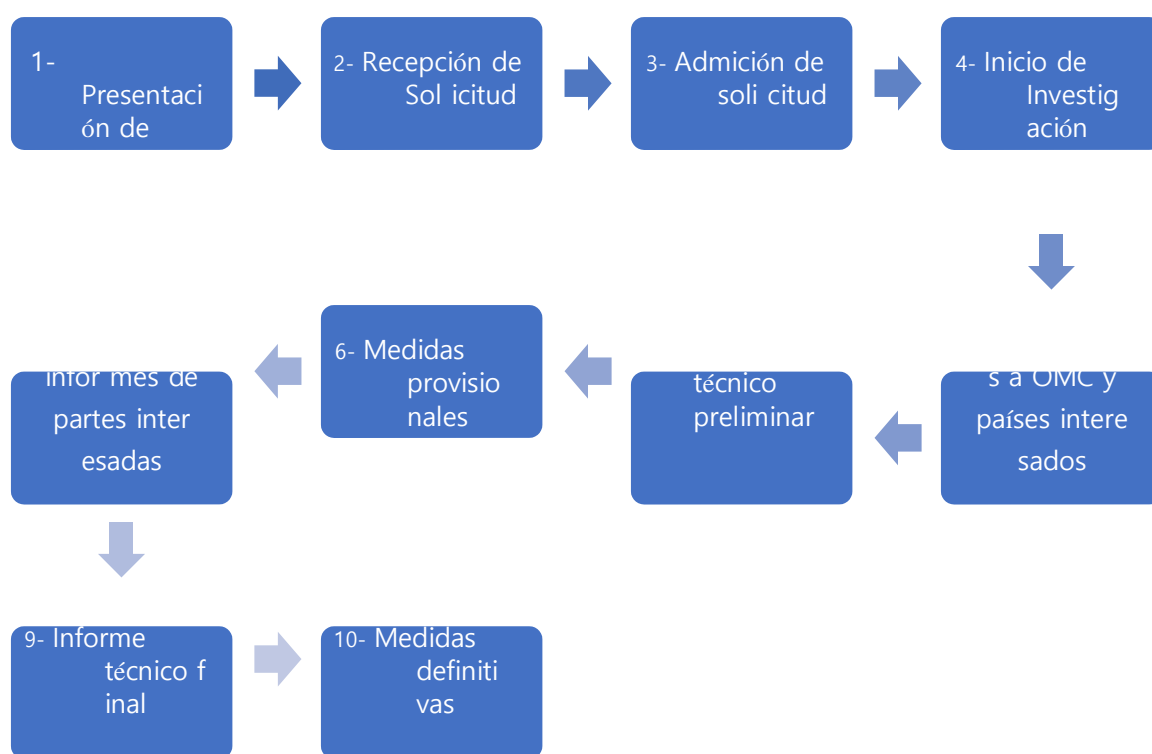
1- Presentación de

2- Recepción de Sol icitud

3- Admición de soli citud

4- Inicio de Investigación

s a OMC y países intere sados

técnico preliminar

6- Medidas provisionales

infor mes de partes inter esadas

9- Informe técnico f inal

10- Medidas definitivas